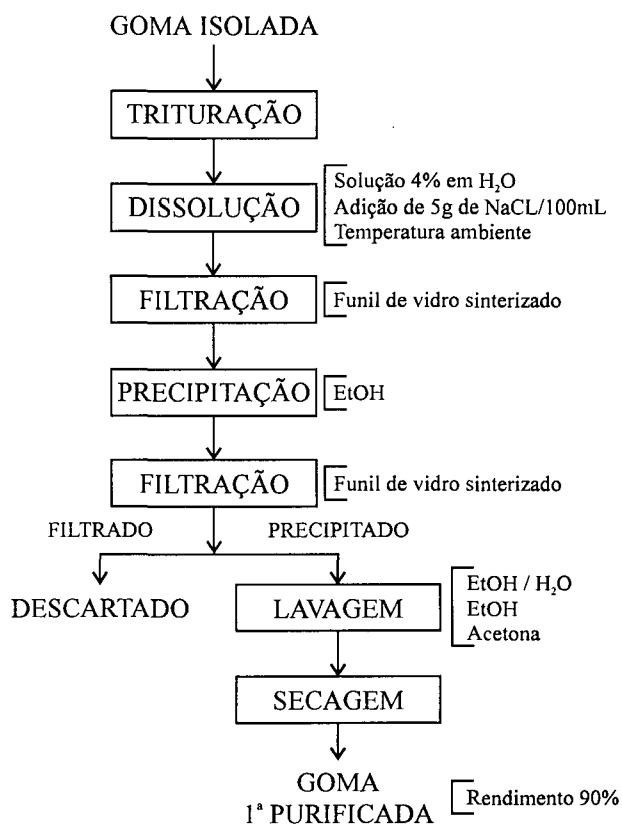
GOMA ISOLADA

TRITURAÇÃO

DISSOLUÇÃO

Solução 4% em $H_2O$
Adição de 5g de NaCL/100mL
Temperatura ambiente

FILTRAÇÃO

Funil de vidro sinterizado

PRECIPITAÇÃO

EtOH

FILTRAÇÃO

Funil de vidro sinterizado

FILTRADO

PRECIPITADO

DESCARTADO

LAVAGEM

EtOH / $H_2O$
EtOH
Acetona

SECAGEM

GOMA
1ª PURIFICADA

Rendimento 90%